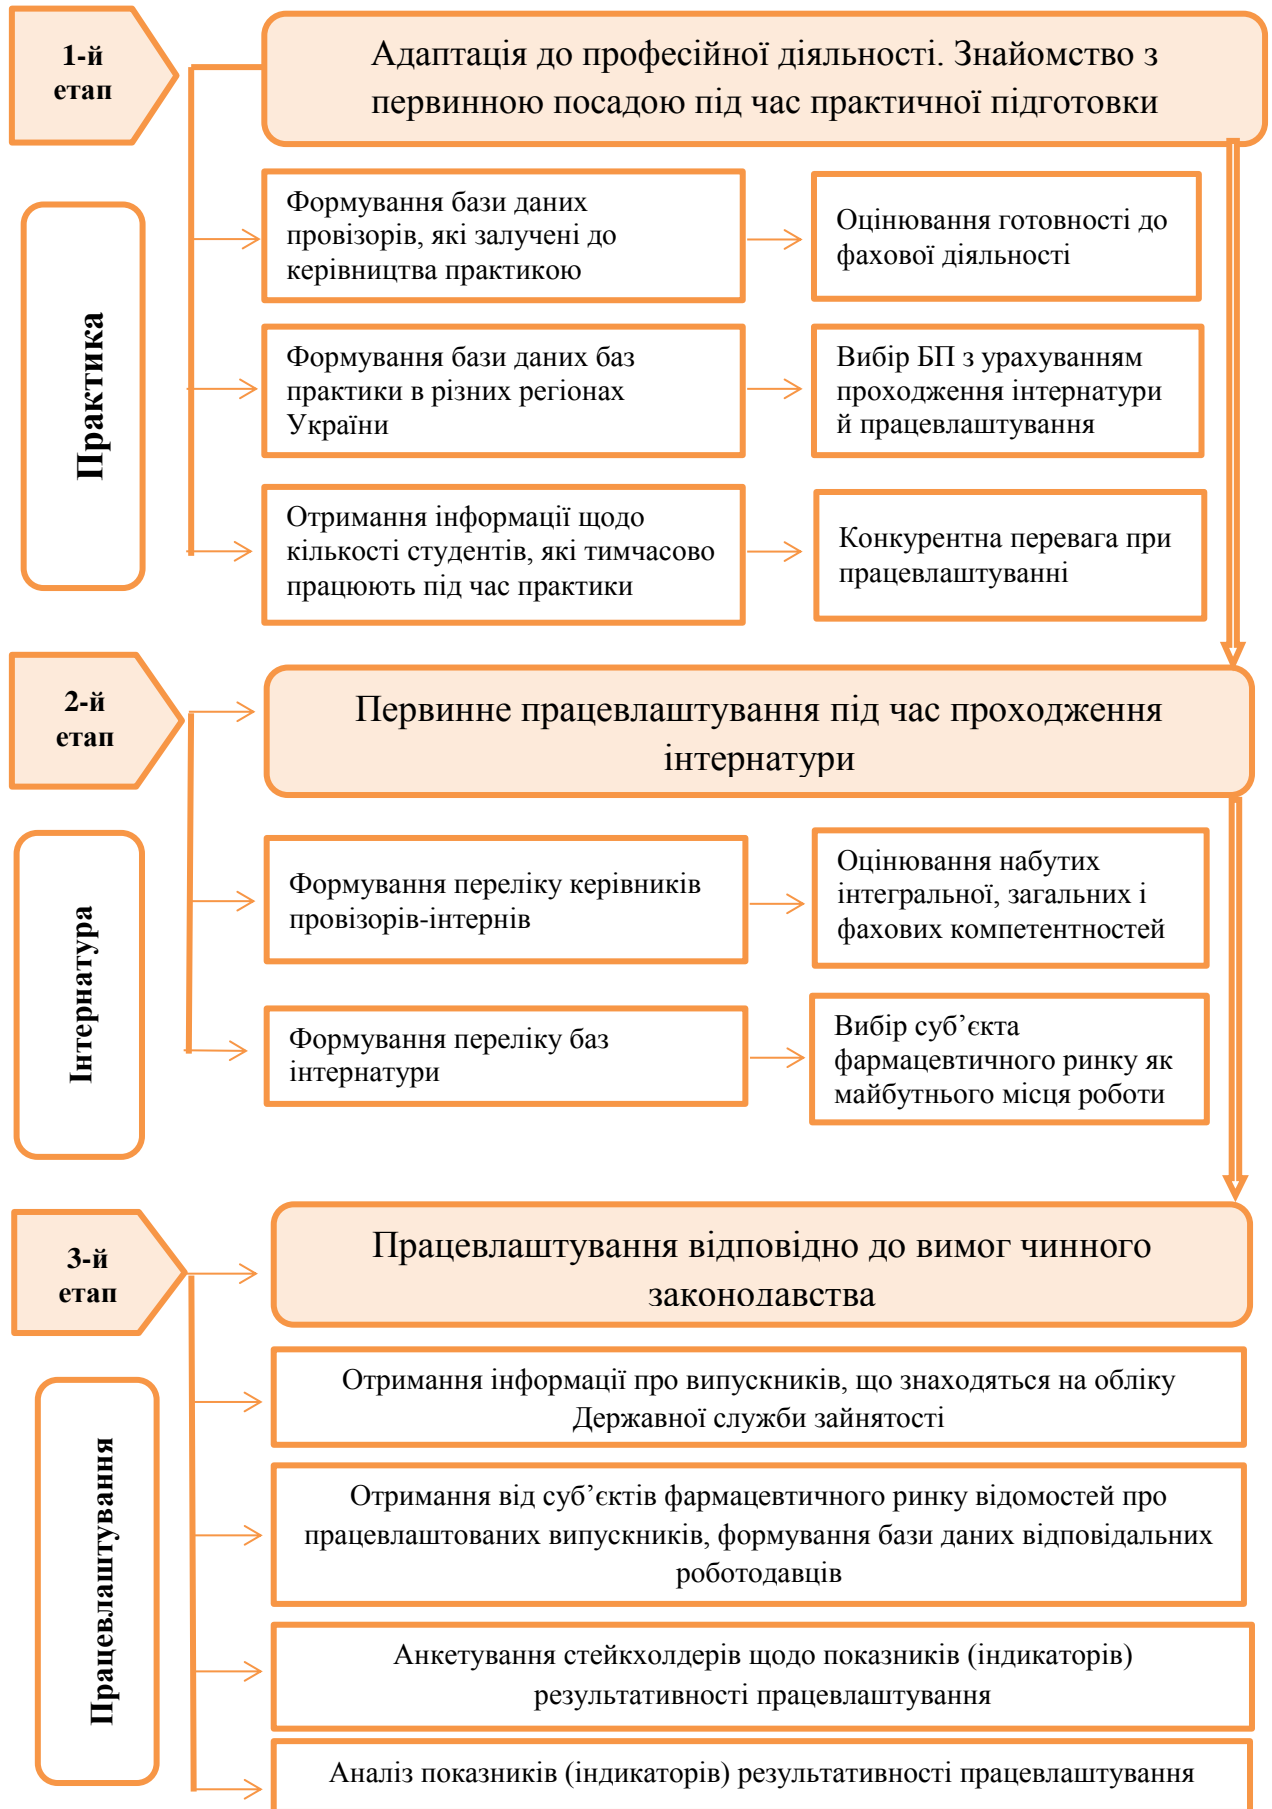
1-й етап

Адаптація до професійної діяльності. Знайомство з первинною посадою під час практичної підготовки

Практика

Формування бази даних провізорів, які залучені до керівництва практикою

Оцінювання готовності до фахової діяльності

Формування бази даних баз практики в різних регіонах України

Вибір БП з урахуванням проходження інтернатури й працевлаштування

Отримання інформації щодо кількості студентів, які тимчасово працюють під час практики

Конкурентна перевага при працевлаштуванні

2-й етап

Первинне працевлаштування під час проходження інтернатури

Інтернатура

Формування переліку керівників провізорів-інтернів

Оцінювання набутих інтегральної, загальних і фахових компетентностей

Формування переліку баз інтернатури

Вибір суб’єкта фармацевтичного ринку як майбутнього місця роботи

3-й етап

Працевлаштування відповідно до вимог чинного законодавства

Працевлаштування

Отримання інформації про випускників, що знаходяться на обліку Державної служби зайнятості

Отримання від суб’єктів фармацевтичного ринку відомостей про працевлаштованих випускників, формування бази даних відповідальних роботодавців

Анкетування стейкхолдерів щодо показників (індикаторів) результативності працевлаштування

Аналіз показників (індикаторів) результативності працевлаштування